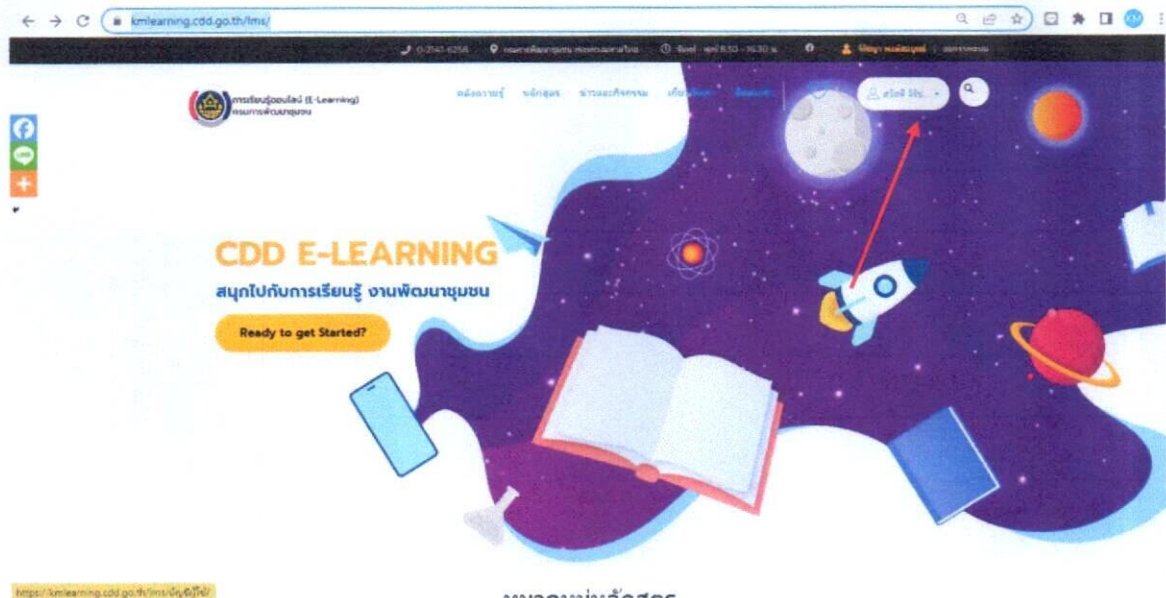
kmlearning.cdd.go.th/lms/

0-2141-6256 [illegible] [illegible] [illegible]

การเรียนรู้ออนไลน์ (E-Learning) กรมการพัฒนาชุมชน

คลังความรู้ หลักสูตร ข่าวและกิจกรรม เกี่ยวกับเรา ติดต่อเรา สวัสดี ผู้ใช้

CDD E-LEARNING

สนุกไปกับการเรียนรู้ งานพัฒนาชุมชน

Ready to get Started?

https://kmlearning.cdd.go.th/lms/บัญชีผู้ใช้/

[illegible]